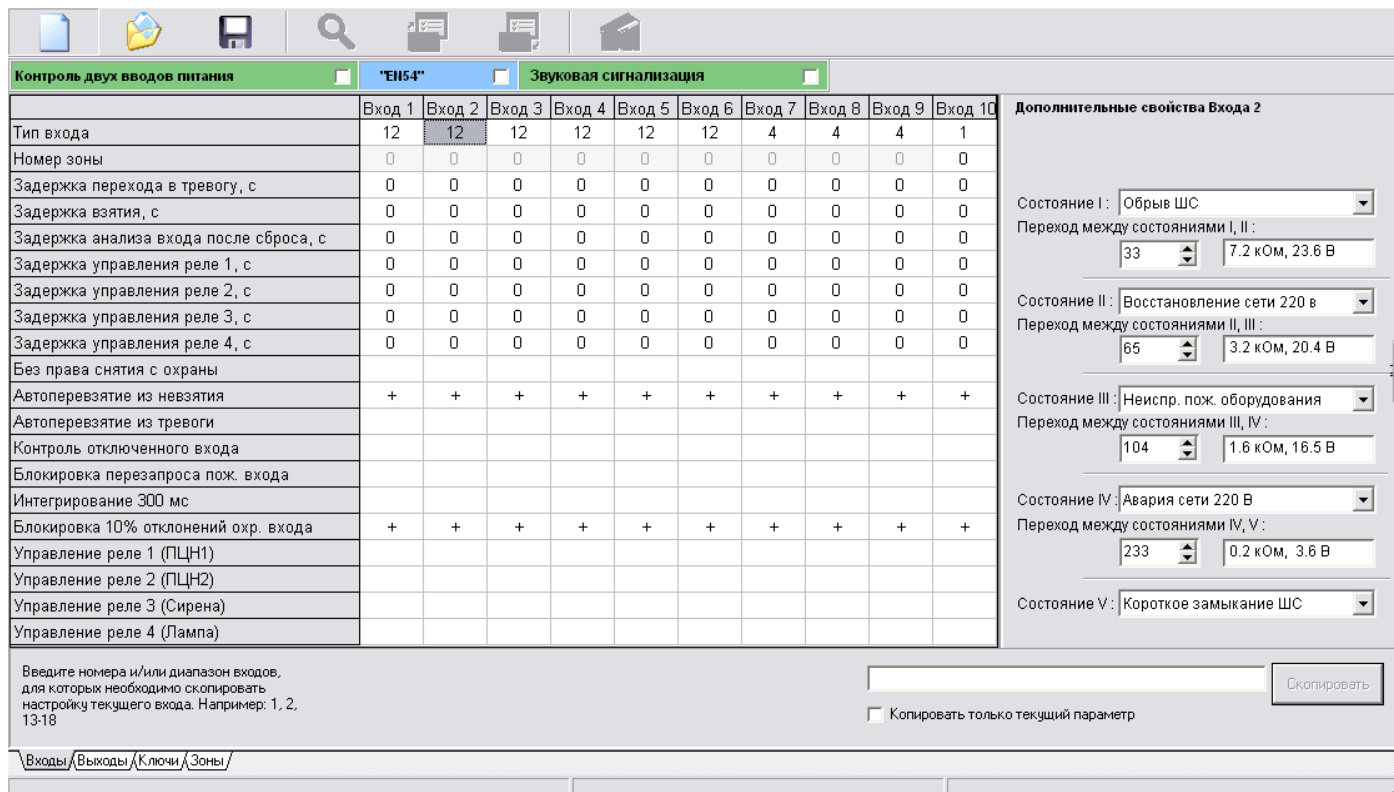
Контроль двух вводов питания | "EN54" | Звуковая сигнализация

| | Вход 1 | Вход 2 | Вход 3 | Вход 4 | Вход 5 | Вход 6 | Вход 7 | Вход 8 | Вход 9 | Вход 10 |
|---|---|---|---|---|---|---|---|---|---|---|
| Тип входа | 12 | 12 | 12 | 12 | 12 | 12 | 4 | 4 | 4 | 1 |
| Номер зоны | 0 | 0 | 0 | 0 | 0 | 0 | 0 | 0 | 0 | 0 |
| Задержка перехода в тревогу, с | 0 | 0 | 0 | 0 | 0 | 0 | 0 | 0 | 0 | 0 |
| Задержка взятия, с | 0 | 0 | 0 | 0 | 0 | 0 | 0 | 0 | 0 | 0 |
| Задержка анализа входа после сброса, с | 0 | 0 | 0 | 0 | 0 | 0 | 0 | 0 | 0 | 0 |
| Задержка управления реле 1, с | 0 | 0 | 0 | 0 | 0 | 0 | 0 | 0 | 0 | 0 |
| Задержка управления реле 2, с | 0 | 0 | 0 | 0 | 0 | 0 | 0 | 0 | 0 | 0 |
| Задержка управления реле 3, с | 0 | 0 | 0 | 0 | 0 | 0 | 0 | 0 | 0 | 0 |
| Задержка управления реле 4, с | 0 | 0 | 0 | 0 | 0 | 0 | 0 | 0 | 0 | 0 |
| Без права снятия с охраны | | | | | | | | | | |
| Автоперевзятие из невзятия | + | + | + | + | + | + | + | + | + | + |
| Автоперевзятие из тревоги | | | | | | | | | | |
| Контроль отключенного входа | | | | | | | | | | |
| Блокировка перезапроса пож. входа | | | | | | | | | | |
| Интегрирование 300 мс | | | | | | | | | | |
| Блокировка 10% отклонений охр. входа | + | + | + | + | + | + | + | + | + | + |
| Управление реле 1 (ПЦН1) | | | | | | | | | | |
| Управление реле 2 (ПЦН2) | | | | | | | | | | |
| Управление реле 3 (Сирена) | | | | | | | | | | |
| Управление реле 4 (Лампа) | | | | | | | | | | |

Дополнительные свойства Входа 2

Состояние I : Обрыв ШС
Переход между состояниями I, II :
33 | 7.2 кОм, 23.6 В

Состояние II : Восстановление сети 220 в
Переход между состояниями II, III :
65 | 3.2 кОм, 20.4 В

Состояние III : Неиспр. пож. оборудования
Переход между состояниями III, IV :
104 | 1.6 кОм, 16.5 В

Состояние IV : Авария сети 220 В
Переход между состояниями IV, V :
233 | 0.2 кОм, 3.6 В

Состояние V : Короткое замыкание ШС

Введите номера и/или диапазон входов, для которых необходимо скопировать настройку текущего входа. Например: 1, 2, 13-18

Скопировать

Копировать только текущий параметр

Входы | Выходы | Ключи | Зоны